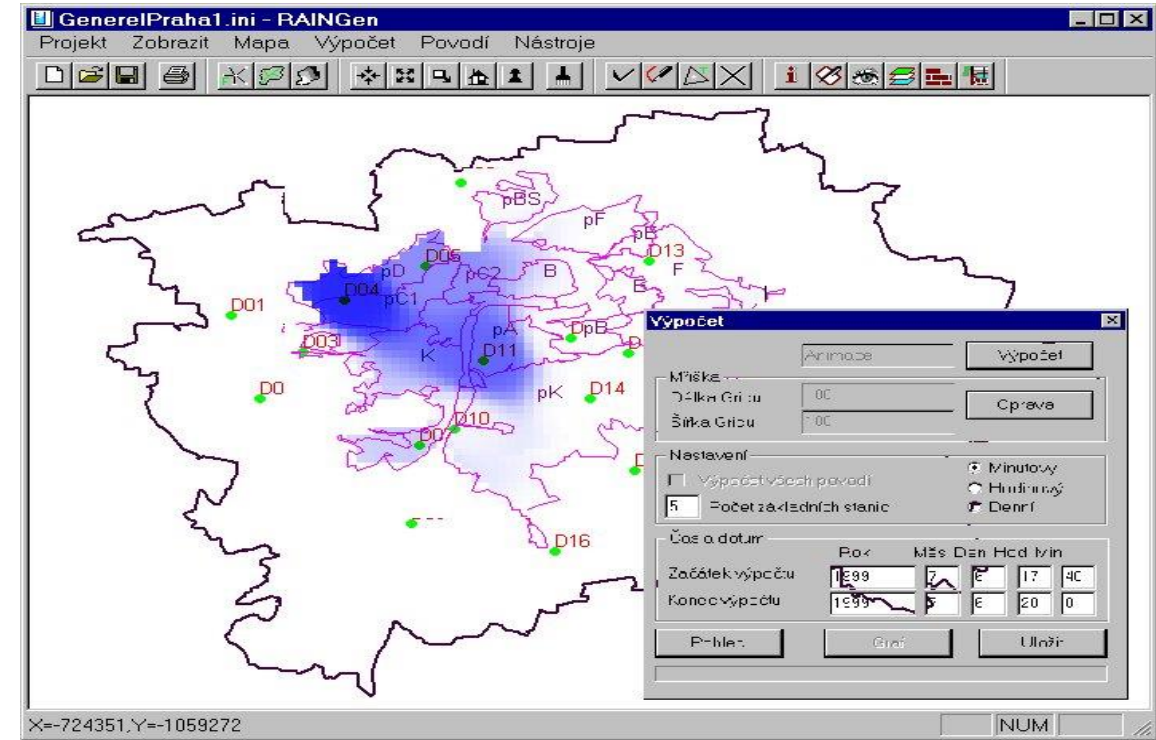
GenerelPraha1.ini - RAINGen

Projekt Zobrazit Mapa Výpočet Povodí Nástroje

pBS
pF
pE
D13
F
D06
pD
pC2
B
D04
pC1
E
D01
pA
DpB
D03
K
D11
D0
pK
D14
D10
D07
D16

Výpočet

Animace
Výpočet

Měřítko
Délka Gridu
Šířka Gridu
Oprava

Nastavení
Výpočet všech povodí
5 Počet základních stanic
Minutový
Hodinový
Denní

Čas a datum
Rok Měs Den Hod Min
Začátek výpočtu 1999 7 6 17 40
Konec výpočtu 1999 5 6 20 0

Pohled
Graf
Uložit

X=-724351,Y=-1059272
NUM